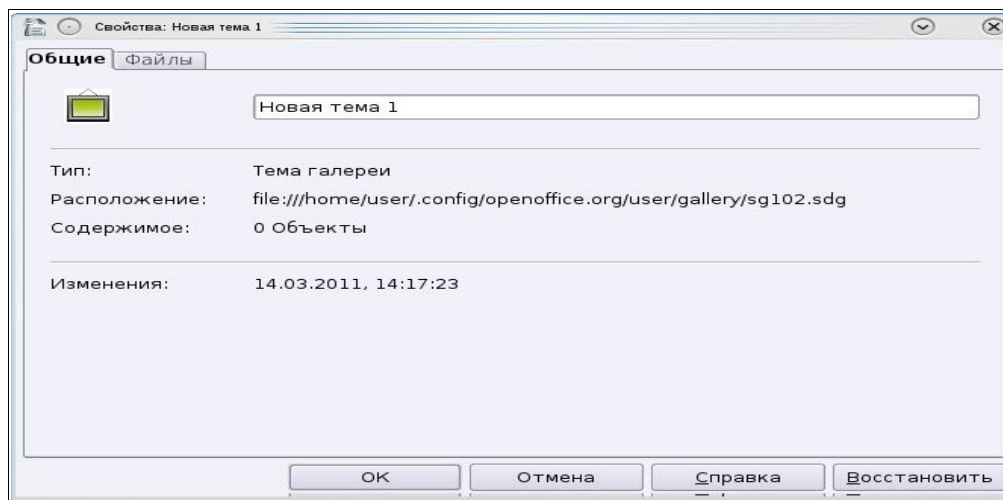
Свойства: Новая тема 1

Общие | Файлы

Новая тема 1

Тип: Тема галереи

Расположение: file:///home/user/.config/openoffice.org/user/gallery/sg102.sdg

Содержимое: 0 Объекты

Изменения: 14.03.2011, 14:17:23

OK | Отмена | Справка | Восстановить